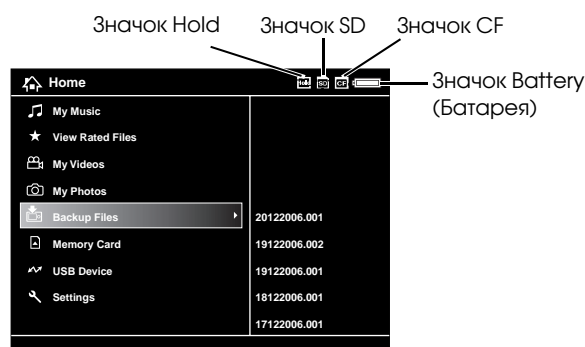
Значок Hold
Значок SD
Значок CF
Значок Battery (Батарея)

Home
HOLD SD CF

My Music
View Rated Files
My Videos
My Photos
Backup Files
Memory Card
USB Device
Settings

20122006.001
19122006.002
19122006.001
18122006.001
17122006.001